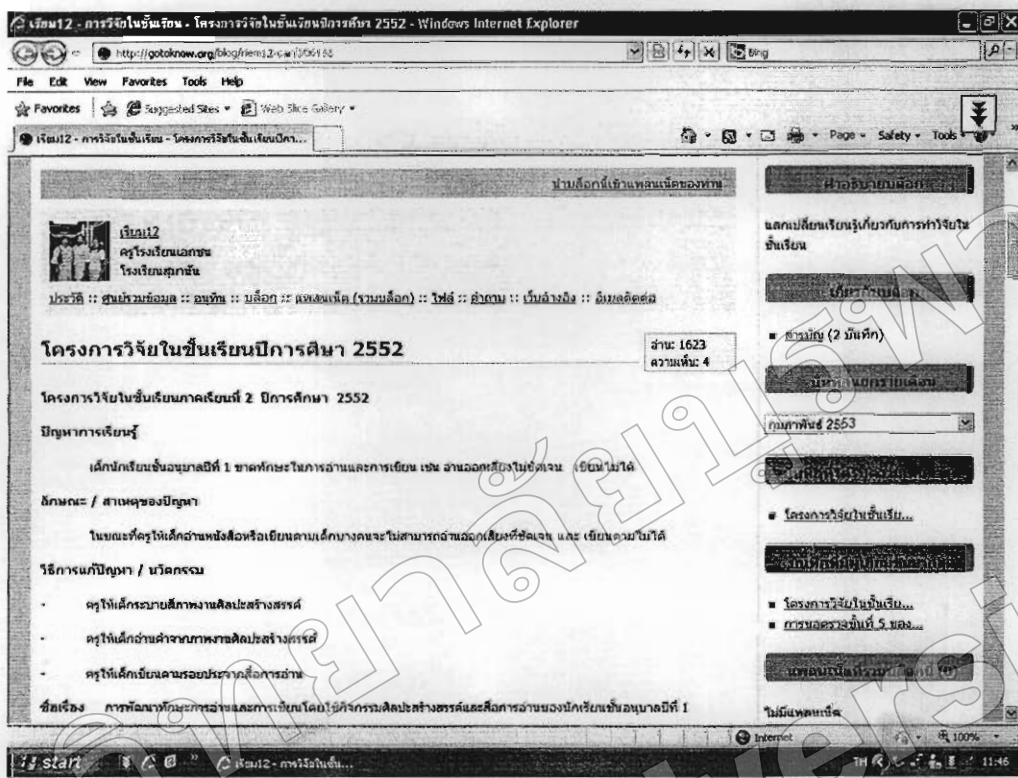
เรียน12 - การวิจัยในชั้นเรียน - โครงการวิจัยในชั้นเรียนปีการศึกษา 2552 - Windows Internet Explorer

http://gotoknow.org/blog/riem12-can/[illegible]

Bing

File Edit View Favorites Tools Help

Favorites Suggested Sites Web Slice Gallery

เรียน12 - การวิจัยในชั้นเรียน - โครงการวิจัยในชั้นเรียนปีกา...

Page Safety Tools

นำบล็อกนี้เข้าแพลนเน็ตของท่าน

เรียน12
ครูโรงเรียนเอกชน
โรงเรียนสุภกษัน

ประวัติ :: ศูนย์รวมข้อมูล :: อนุทิน :: บล็อก :: แพลนเน็ต (รวมบล็อก) :: ไฟล์ :: คำถาม :: เว็บอ้างอิง :: อีเมลติดต่อ

โครงการวิจัยในชั้นเรียนปีการศึกษา 2552

อ่าน: 1623
ความเห็น: 4

โครงการวิจัยในชั้นเรียนภาคเรียนที่ 2 ปีการศึกษา 2552

ปัญหาการเรียนรู้

เด็กนักเรียนชั้นอนุบาลปีที่ 1 ขาดทักษะในการอ่านและการเขียน เช่น อ่านออกเสียงไม่ชัดเจน เขียนไม่ได้

ลักษณะ / สาเหตุของปัญหา

ในขณะที่ครูให้เด็กอ่านหนังสือหรือเขียนตามเด็กบางคนจะไม่สามารถอ่านออกเสียงที่ชัดเจน และ เขียนตามไม่ได้

วิธีการแก้ปัญหา / นวัตกรรม

- ครูให้เด็กระบายสีภาพงานศิลปะสร้างสรรค์

- ครูให้เด็กอ่านคำจากภาพงานศิลปะสร้างสรรค์

- ครูให้เด็กเขียนตามรอยประจากสื่อการอ่าน

ชื่อเรื่อง การพัฒนาทักษะการอ่านและการเขียนโดยใช้กิจกรรมศิลปะสร้างสรรค์และสื่อการอ่านของนักเรียนชั้นอนุบาลปีที่ 1

คำอธิบายบล็อก

แลกเปลี่ยนเรียนรู้เกี่ยวกับการทำวิจัยในชั้นเรียน

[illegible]

■ สารบัญ (2 บันทึก)

บันทึกแยกรายเดือน

กุมภาพันธ์ 2553

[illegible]

■ โครงการวิจัยในชั้นเรีย...

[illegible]

■ โครงการวิจัยในชั้นเรีย...
■ การนอกราชั้นที่ 5 ของ...

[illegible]

ไม่มีแพลนเน็ต

Internet 100%

start เรียน12 - การวิจัยในชั้น... TH 11:46